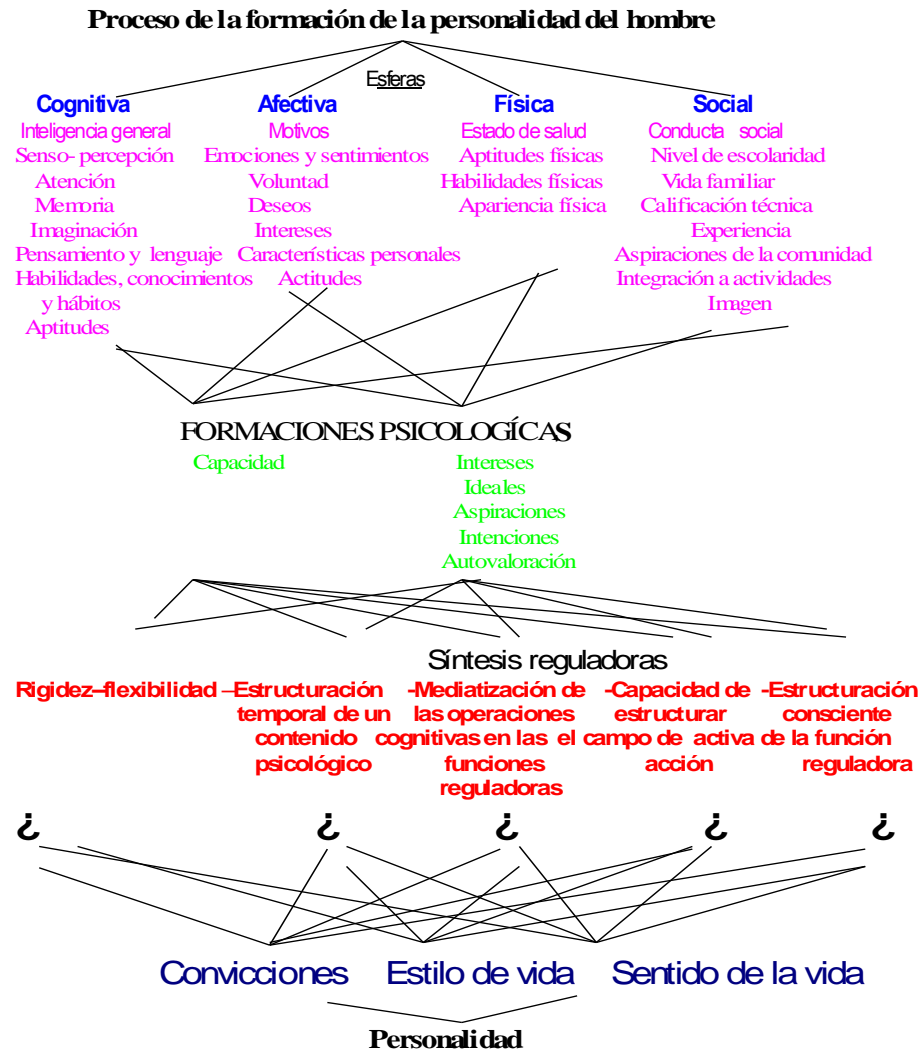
Proceso de la formación de la personalidad del hombre

Esferas

Cognitiva
Inteligencia general
Senso- percepción
Atención
Memoria
Imaginación
Pensamiento y lenguaje
Habilidades, conocimientos y hábitos
Aptitudes

Afectiva
Motivos
Emociones y sentimientos
Voluntad
Deseos
Intereses
Características personales
Actitudes

Física
Estado de salud
Aptitudes físicas
Habilidades físicas
Apariencia física

Social
Conducta social
Nivel de escolaridad
Vida familiar
Calificación técnica
Experiencia
Aspiraciones de la comunidad
Integración a actividades
Imagen

FORMACIONES PSICOLOGÍCAS
Capacidad
Intereses
Ideales
Aspiraciones
Intenciones
Autovaloración

Síntesis reguladoras
Rigidez–flexibilidad
–Estructuración temporal de un contenido psicológico
-Mediatización de las operaciones cognitivas en las funciones reguladoras
-Capacidad de estructurar el campo de acción
-Estructuración consciente activa de la función reguladora

¿ ¿ ¿ ¿ ¿

Convicciones Estilo de vida Sentido de la vida

Personalidad